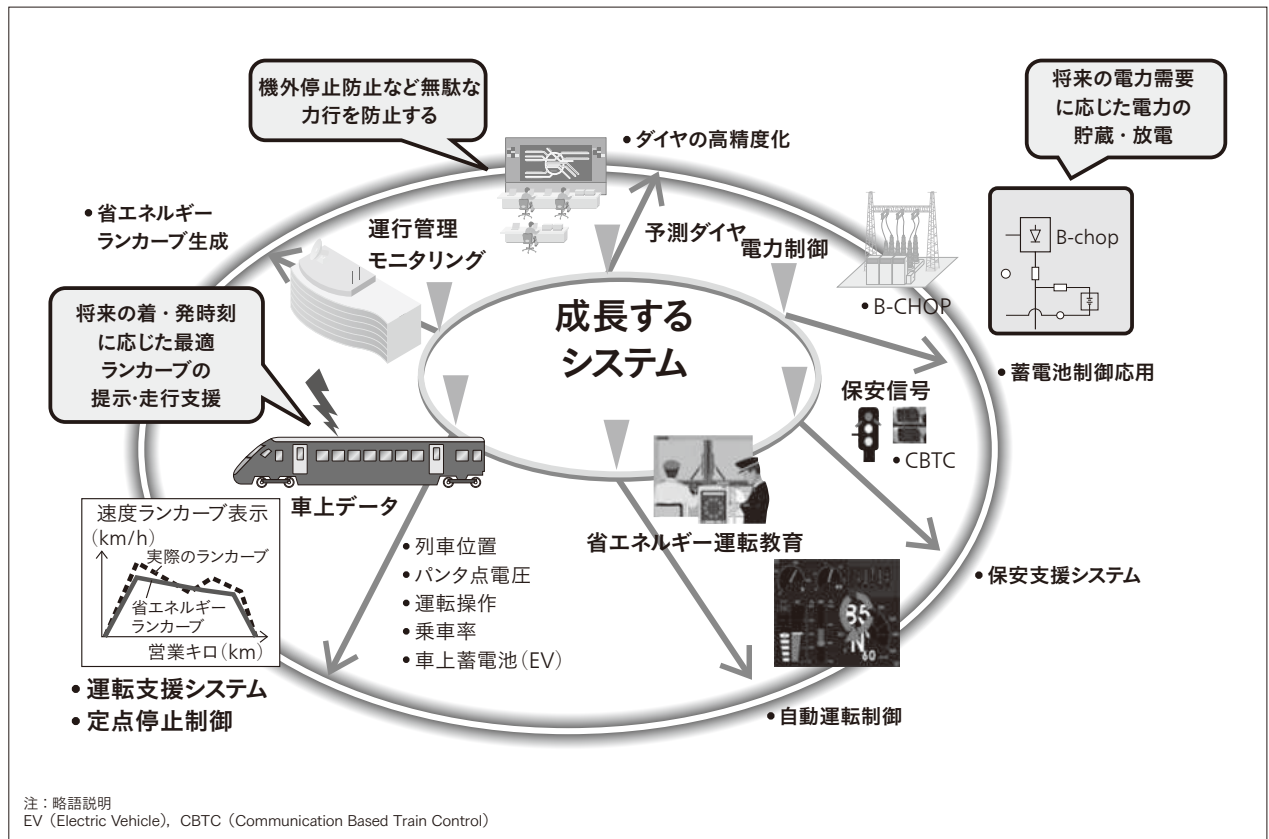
機外停止防止など無駄な力行を防止する

•ダイヤの高精度化

将来の電力需要に応じた電力の貯蔵・放電

•省エネルギーランカーブ生成

運行管理モニタリング

予測ダイヤ

電力制御

B-chop

•B-CHOP

将来の着・発時刻に応じた最適ランカーブの提示･走行支援

成長するシステム

•蓄電池制御応用

保安信号

•CBTC

車上データ

速度ランカーブ表示
(km/h)
実際のランカーブ
省エネルギーランカーブ
営業キロ(km)

•列車位置
•パンタ点電圧
•運転操作
•乗車率
•車上蓄電池(EV)

省エネルギー運転教育

•保安支援システム

•運転支援システム
•定点停止制御

•自動運転制御

注：略語説明
EV (Electric Vehicle), CBTC (Communication Based Train Control)